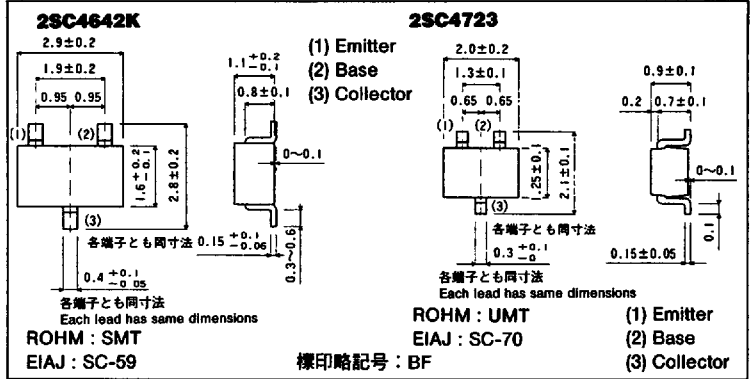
2SC4642K

2.9±0.2

1.9±0.2

0.95 0.95

(1) (2)

$1.6^{+0.2}_{-0.1}$

2.8±0.2

(3)

$1.1^{+0.2}_{-0.1}$

0.8±0.1

0~0.1

$0.15^{+0.1}_{-0.06}$

0.3~0.6

各端子とも同寸法

$0.4^{+0.1}_{-0.05}$

各端子とも同寸法
Each lead has same dimensions

ROHM : SMT

EIAJ : SC-59

(1) Emitter
(2) Base
(3) Collector

2SC4723

2.0±0.2

1.3±0.1

0.65 0.65

(1) (2)

1.25±0.1

2.1±0.1

(3)

各端子とも同寸法

$0.3^{+0.1}_{-0}$

0.9±0.1

0.2 0.7±0.1

0~0.1

0.1

0.15±0.05

各端子とも同寸法
Each lead has same dimensions

ROHM : UMT

EIAJ : SC-70

(1) Emitter
(2) Base
(3) Collector

標印略記号 : BF